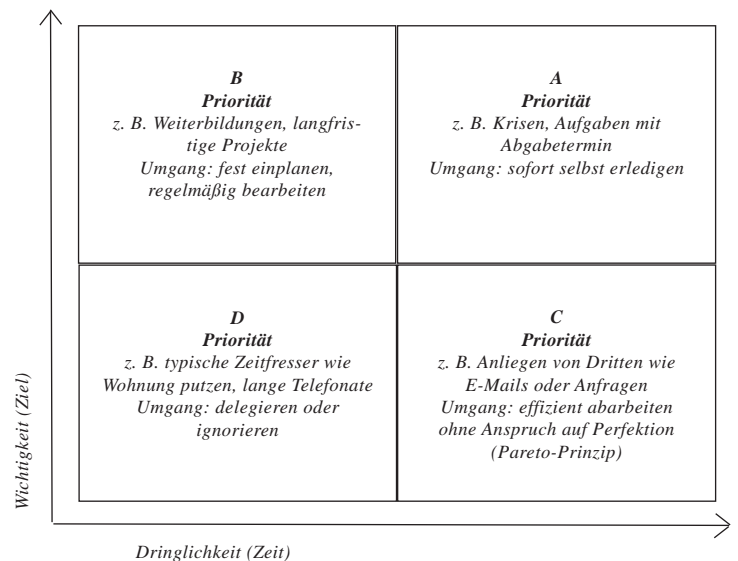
| | |
|---|---|
| ***B Priorität*** *z. B. Weiterbildungen, langfristige Projekte Umgang: fest einplanen, regelmäßig bearbeiten* | ***A Priorität*** *z. B. Krisen, Aufgaben mit Abgabetermin Umgang: sofort selbst erledigen* |
| ***D Priorität*** *z. B. typische Zeitfresser wie Wohnung putzen, lange Telefonate Umgang: delegieren oder ignorieren* | ***C Priorität*** *z. B. Anliegen von Dritten wie E-Mails oder Anfragen Umgang: effizient abarbeiten ohne Anspruch auf Perfektion (Pareto-Prinzip)* |

*Wichtigkeit (Ziel)*

*Dringlichkeit (Zeit)*